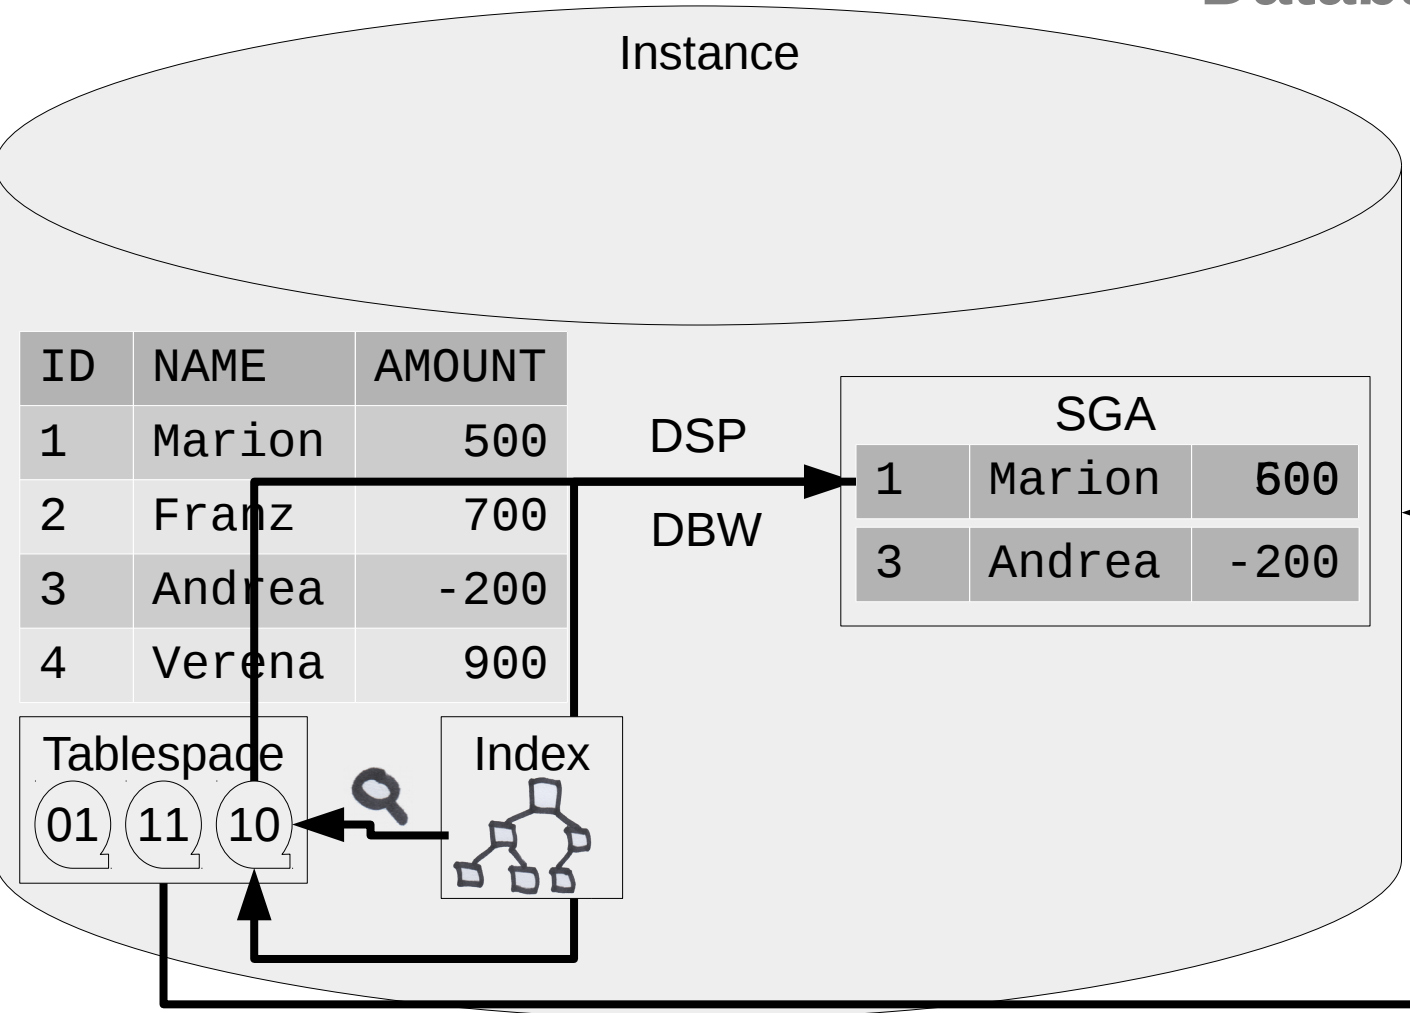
Databa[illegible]

Instance

| ID | NAME | AMOUNT |
|---|---|---|
| 1 | Marion | 500 |
| 2 | Franz | 700 |
| 3 | Andrea | -200 |
| 4 | Verena | 900 |

DSP

DBW

SGA

| 1 | Marion | 600 |
|---|---|---|
| 3 | Andrea | -200 |

Tablespace

01 11 10

Index